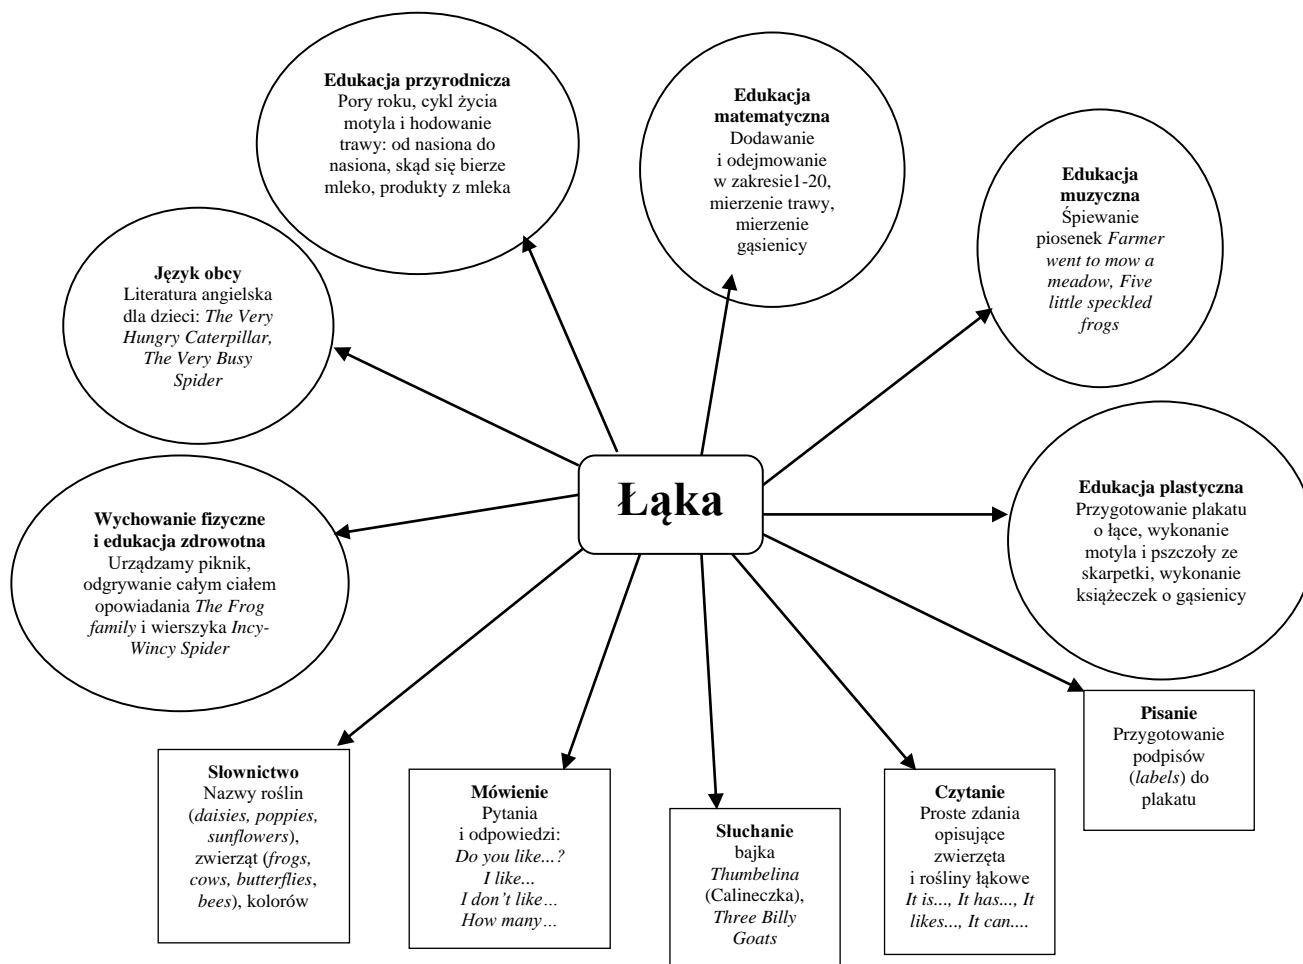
**Edukacja przyrodnicza**
Pory roku, cykl życia motyla i hodowanie trawy: od nasiona do nasiona, skąd się bierze mleko, produkty z mleka

**Edukacja matematyczna**
Dodawanie i odejmowanie w zakresie1-20, mierzenie trawy, mierzenie gąsienicy

**Edukacja muzyczna**
Śpiewanie piosenek *Farmer went to mow a meadow, Five little speckled frogs*

**Język obcy**
Literatura angielska dla dzieci: *The Very Hungry Caterpillar, The Very Busy Spider*

**Łąka**

**Wychowanie fizyczne i edukacja zdrowotna**
Urządzamy piknik, odgrywanie całym ciałem opowiadania *The Frog family* i wierszyka *Incy-Wincy Spider*

**Edukacja plastyczna**
Przygotowanie plakatu o łące, wykonanie motyla i pszczoły ze skarpetki, wykonanie książeczek o gąsienicy

**Pisanie**
Przygotowanie podpisów (*labels*) do plakatu

**Słownictwo**
Nazwy roślin (*daisies, poppies, sunflowers*), zwierząt (*frogs, cows, butterflies*, *bees*), kolorów

**Mówienie**
Pytania i odpowiedzi: *Do you like...? I like... I don't like… How many…*

**Słuchanie**
bajka *Thumbelina* (Calineczka), *Three Billy Goats*

**Czytanie**
Proste zdania opisujące zwierzęta i rośliny łąkowe *It is..., It has..., It likes..., It can....*